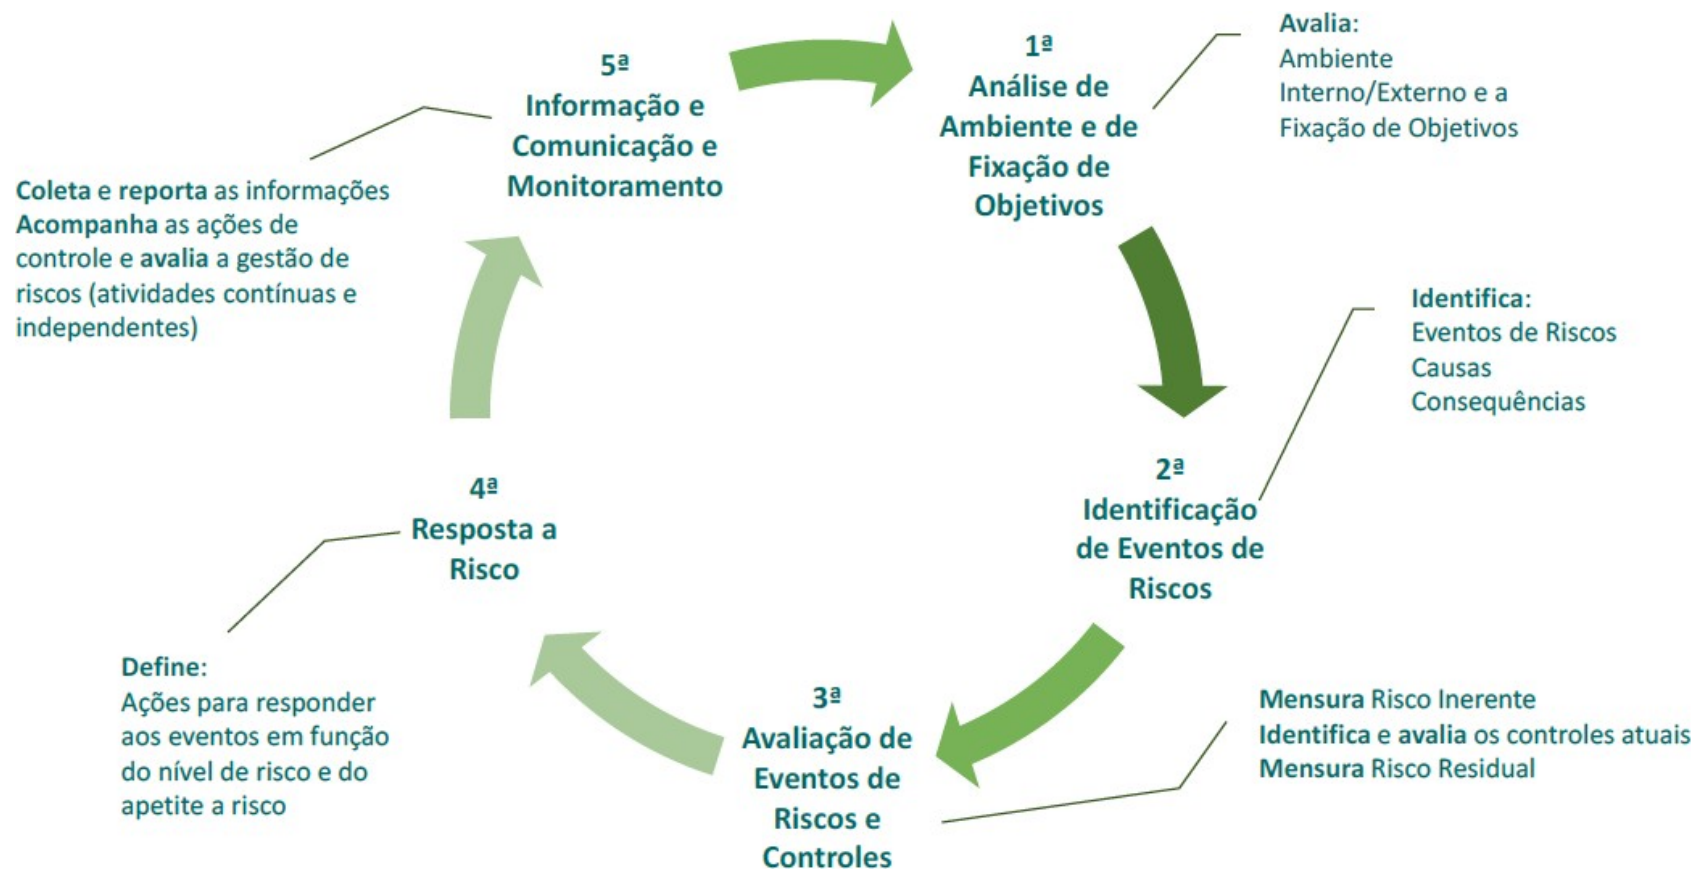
5ª
Informação e Comunicação e Monitoramento

1ª
Análise de Ambiente e de Fixação de Objetivos

Avalia:
Ambiente Interno/Externo e a Fixação de Objetivos

Coleta e reporta as informações
Acompanha as ações de controle e avalia a gestão de riscos (atividades contínuas e independentes)

Identifica:
Eventos de Riscos
Causas
Consequências

2ª
Identificação de Eventos de Riscos

4ª
Resposta a Risco

Define:
Ações para responder aos eventos em função do nível de risco e do apetite a risco

3ª
Avaliação de Eventos de Riscos e Controles

Mensura Risco Inerente
Identifica e avalia os controles atuais
Mensura Risco Residual